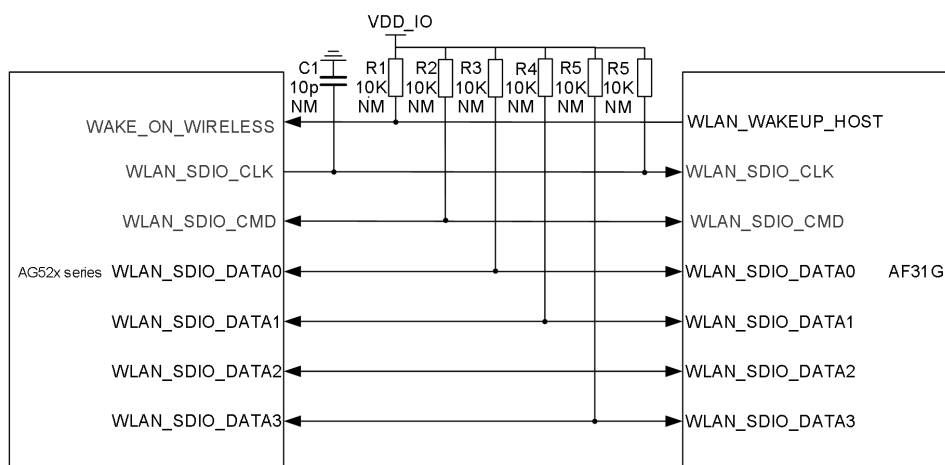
VDD_IO

C1 10p NM

R1 10K NM

R2 10K NM

R3 10K NM

R4 10K NM

R5 10K NM

R5 10K NM

WAKE_ON_WIRELESS

WLAN_SDIO_CLK

WLAN_SDIO_CMD

AG52x series WLAN_SDIO_DATA0

WLAN_SDIO_DATA1

WLAN_SDIO_DATA2

WLAN_SDIO_DATA3

WLAN_WAKEUP_HOST

WLAN_SDIO_CLK

WLAN_SDIO_CMD

WLAN_SDIO_DATA0 AF31G

WLAN_SDIO_DATA1

WLAN_SDIO_DATA2

WLAN_SDIO_DATA3